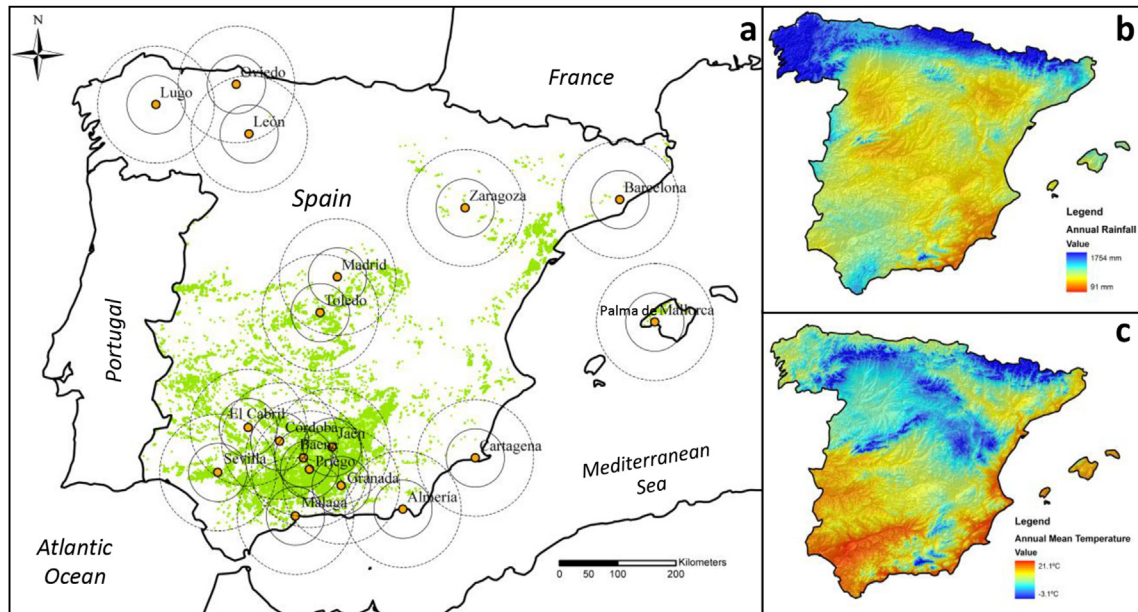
N

a

France

Lugo
Oviedo
León

Spain

Zaragoza
Barcelona

Madrid
Toledo

Portugal

Palma de Mallorca

El Cabril
Córdoba
Jaén
Baeza
Sevilla
Priego
Granada
Cartagena
Almería
Málaga

Mediterranean Sea

Atlantic Ocean

Kilometers
0 50 100 200

b

Legend
Annual Rainfall
Value
1754 mm
91 mm

c

Legend
Annual Mean Temperature
Value
21.1ºC
-3.1ºC